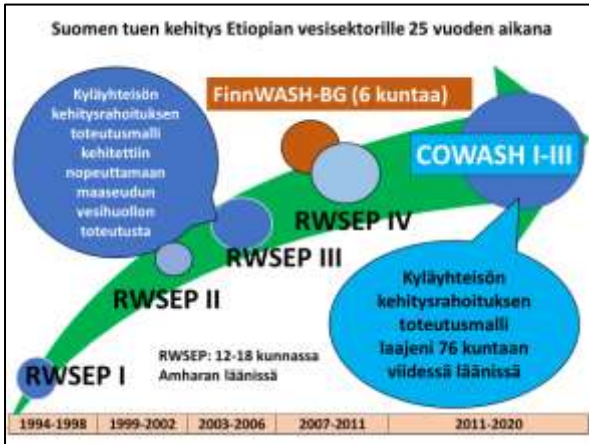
Suomen tuen kehitys Etiopian vesisektorille 25 vuoden aikana

Kyläyhteisön kehitysrahoituksen toteutusmalli kehitettiin nopeuttamaan maaseudun vesihuollon toteutusta

FinnWASH-BG (6 kuntaa)

COWASH I-III

RWSEP IV

RWSEP III

RWSEP II

RWSEP I

RWSEP: 12-18 kunnassa Amharan läänissä

Kyläyhteisön kehitysrahoituksen toteutusmalli laajeni 76 kuntaan viidessä läänissä

| 1994-1998 | 1999-2002 | 2003-2006 | 2007-2011 | 2011-2020 |
|---|---|---|---|---|